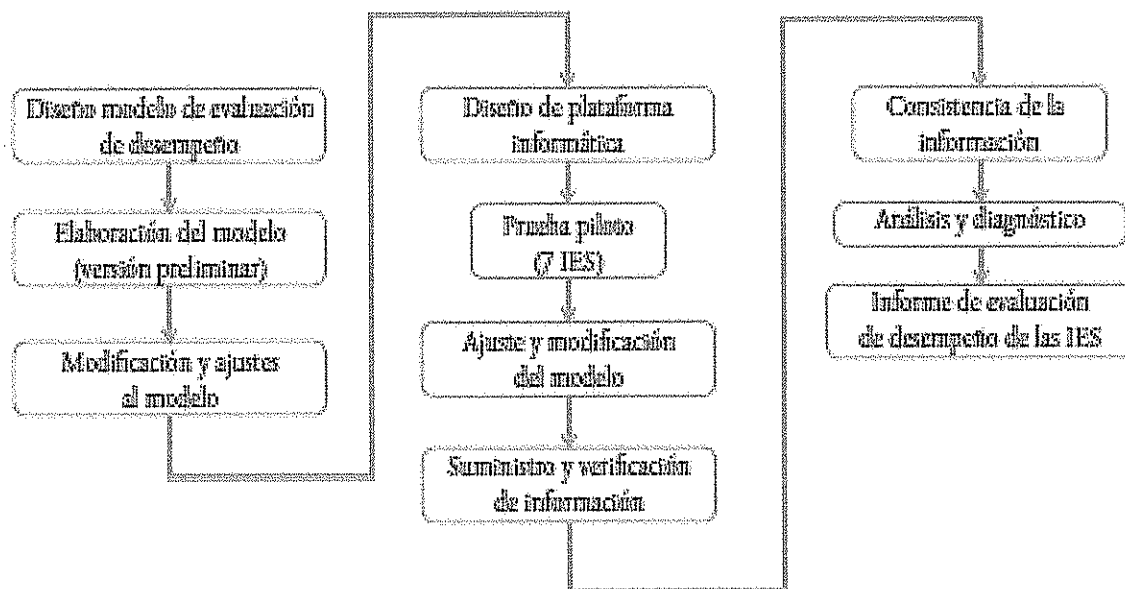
Diseño modelo de evaluación de desempeño

Elaboración del modelo (versión preliminar)

Modificación y ajustes al modelo

Diseño de plataforma informática

Prueba piloto (7 IES)

Ajuste y modificación del modelo

Suministro y verificación de información

Consistencia de la información

Análisis y diagnóstico

Informe de evaluación de desempeño de las IES